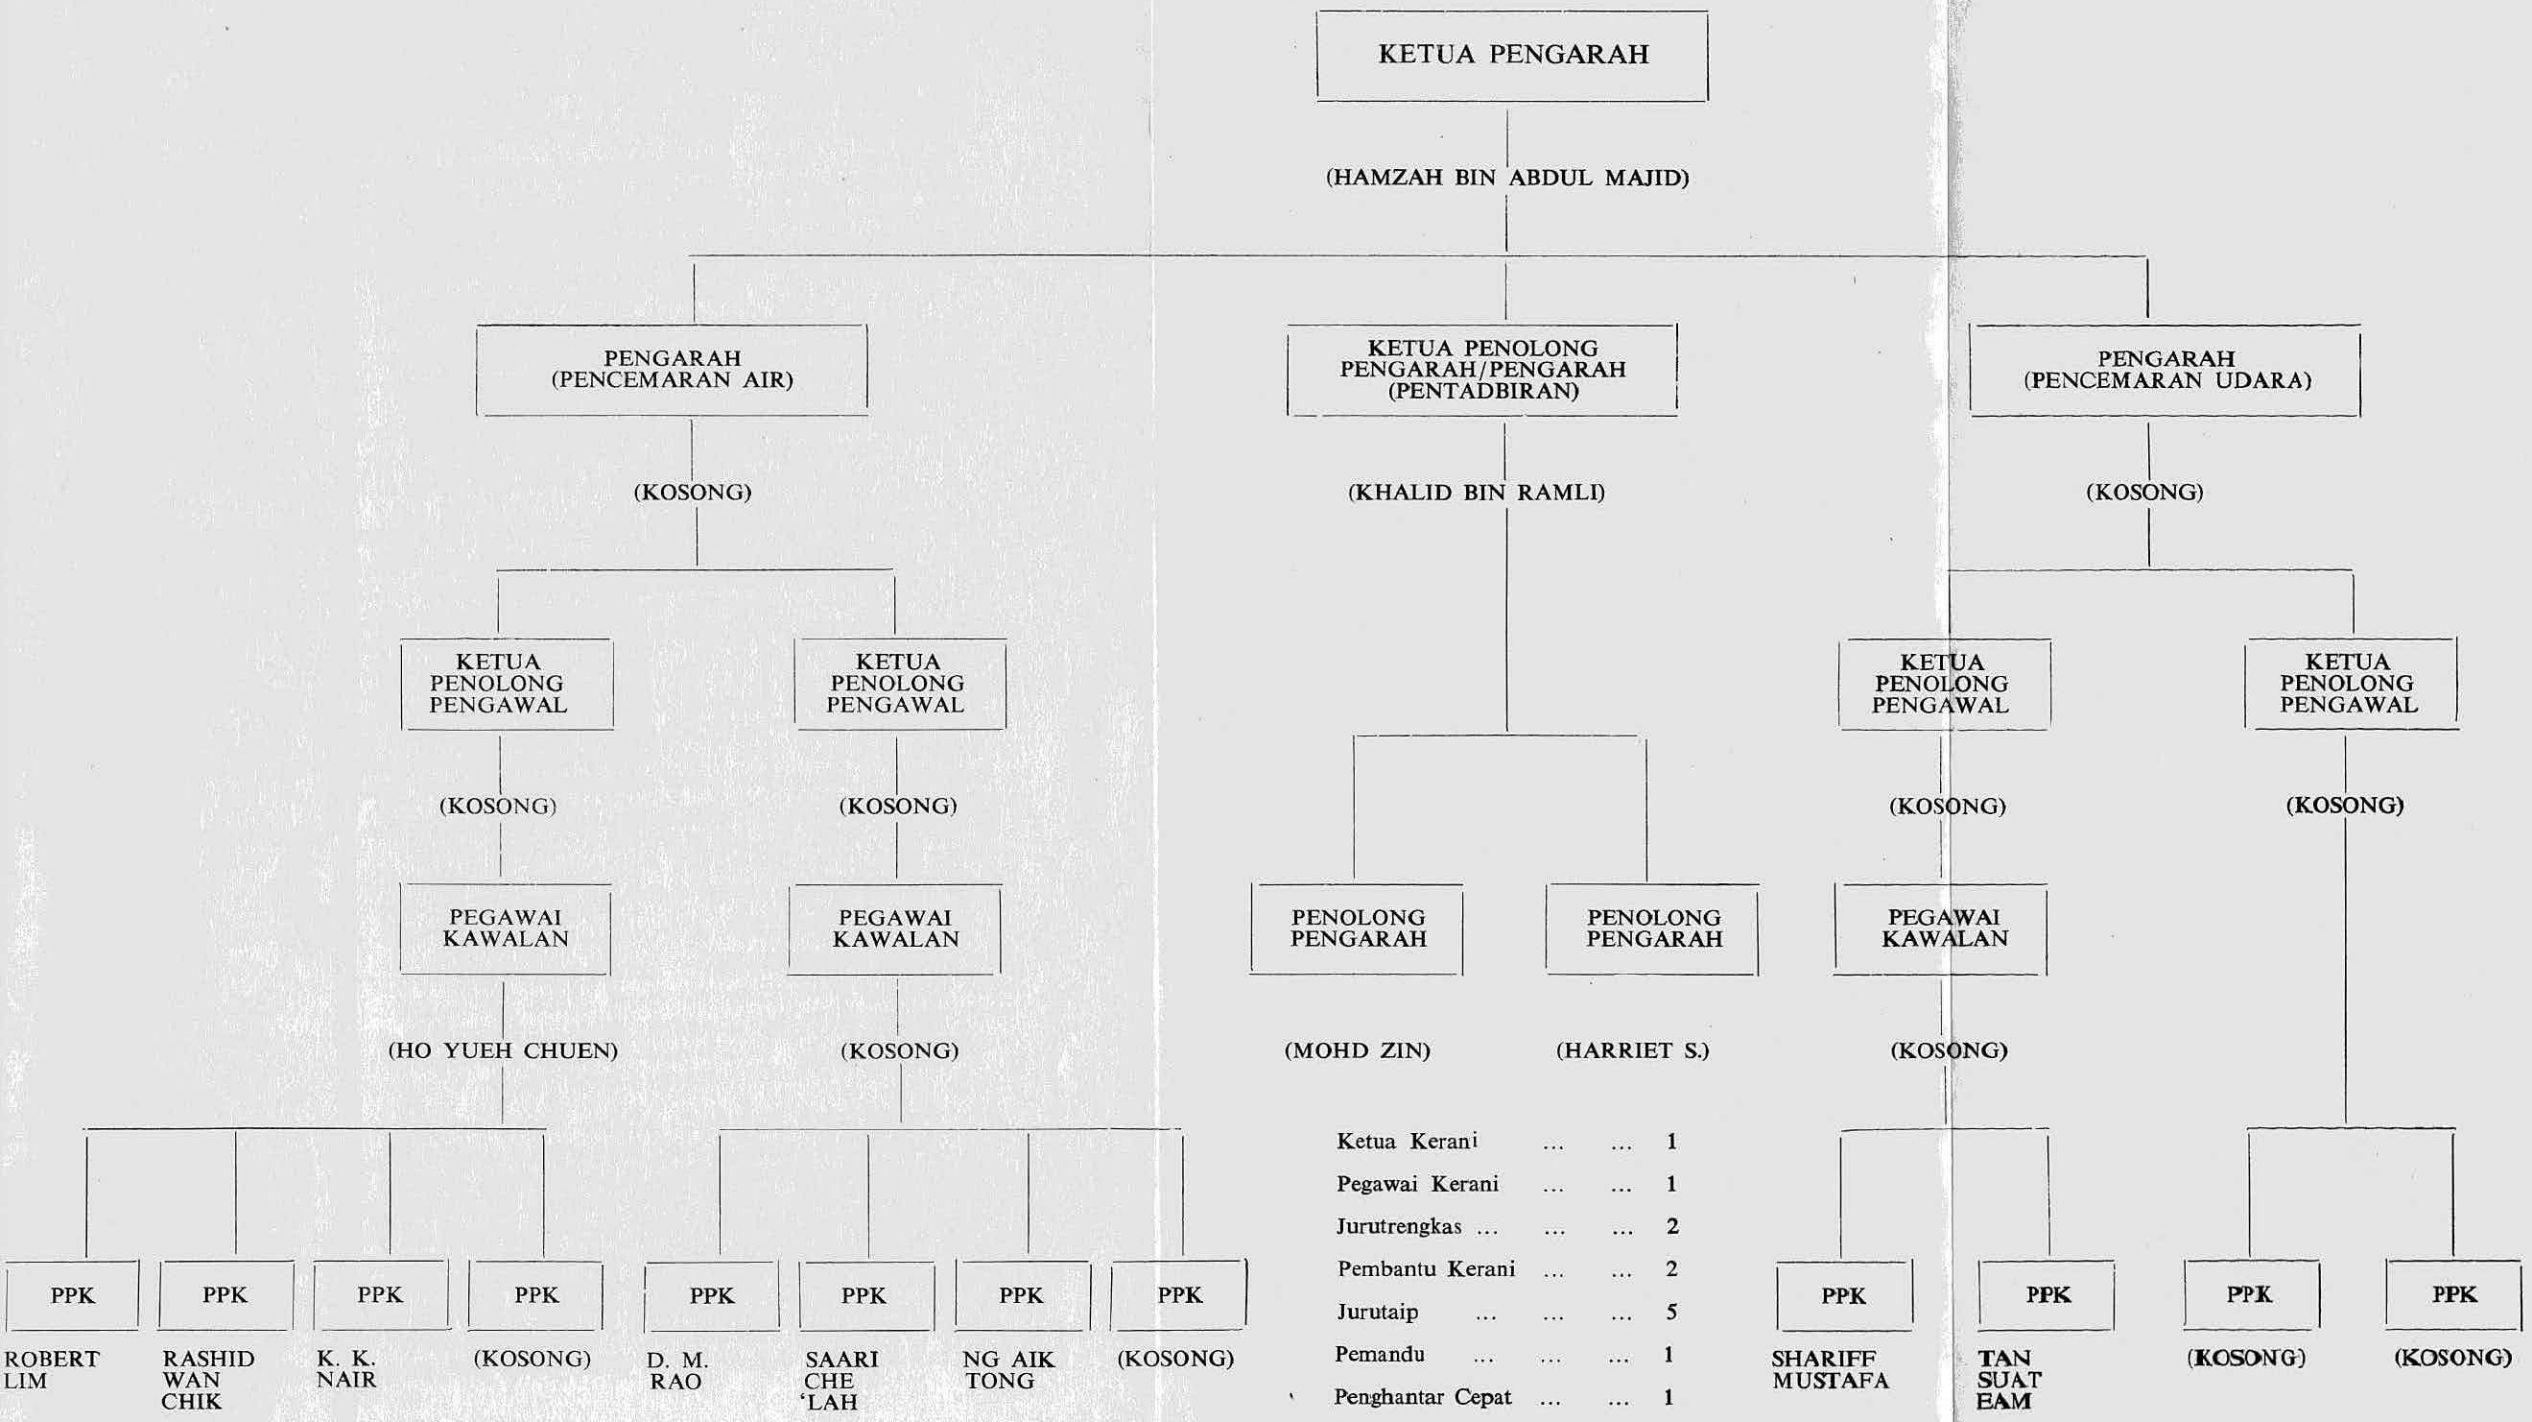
KETUA PENGARAH

(HAMZAH BIN ABDUL MAJID)

PENGARAH (PENCEMARAN AIR)

(KOSONG)

KETUA PENOLONG PENGARAH/PENGARAH (PENTADBIRAN)

(KHALID BIN RAMLI)

PENGARAH (PENCEMARAN UDARA)

(KOSONG)

KETUA PENOLONG PENGAWAL

(KOSONG)

KETUA PENOLONG PENGAWAL

(KOSONG)

KETUA PENOLONG PENGAWAL

(KOSONG)

KETUA PENOLONG PENGAWAL

(KOSONG)

PEGAWAI KAWALAN

(HO YUEH CHUEN)

PEGAWAI KAWALAN

(KOSONG)

PENOLONG PENGARAH

(MOHD ZIN)

PENOLONG PENGARAH

(HARRIET S.)

PEGAWAI KAWALAN

(KOSONG)

| | | | |
|---|---|---|---|
| Ketua Kerani | ... | ... | 1 |
| Pegawai Kerani | ... | ... | 1 |
| Jurutrengkas ... | ... | ... | 2 |
| Pembantu Kerani | ... | ... | 2 |
| Jurutaip ... | ... | ... | 5 |
| Pemandu ... | ... | ... | 1 |
| Penghantar Cepat | ... | ... | 1 |

PPK
ROBERT LIM

PPK
RASHID WAN CHIK

PPK
K. K. NAIR

PPK
(KOSONG)

PPK
D. M. RAO

PPK
SAARI CHE 'LAH

PPK
NG AIK TONG

PPK
(KOSONG)

PPK
SHARIFF MUSTAFA

PPK
TAN SUAT EAM

PPK
(KOSONG)

PPK
(KOSONG)